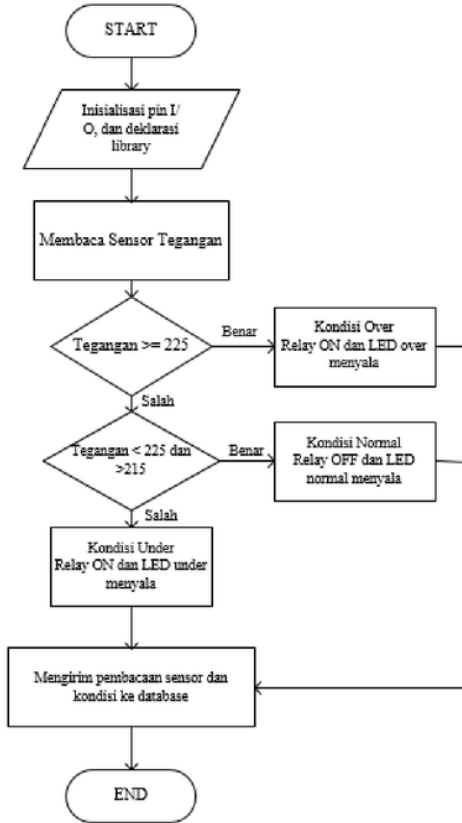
START

Inisialisasi pin I/O, dan deklarasi library

Membaca Sensor Tegangan

Tegangan >= 225

Benar

Kondisi Over Relay ON dan LED over menyala

Salah

Tegangan < 225 dan >215

Benar

Kondisi Normal Relay OFF dan LED normal menyala

Salah

Kondisi Under Relay ON dan LED under menyala

Mengirim pembacaan sensor dan kondisi ke database

END